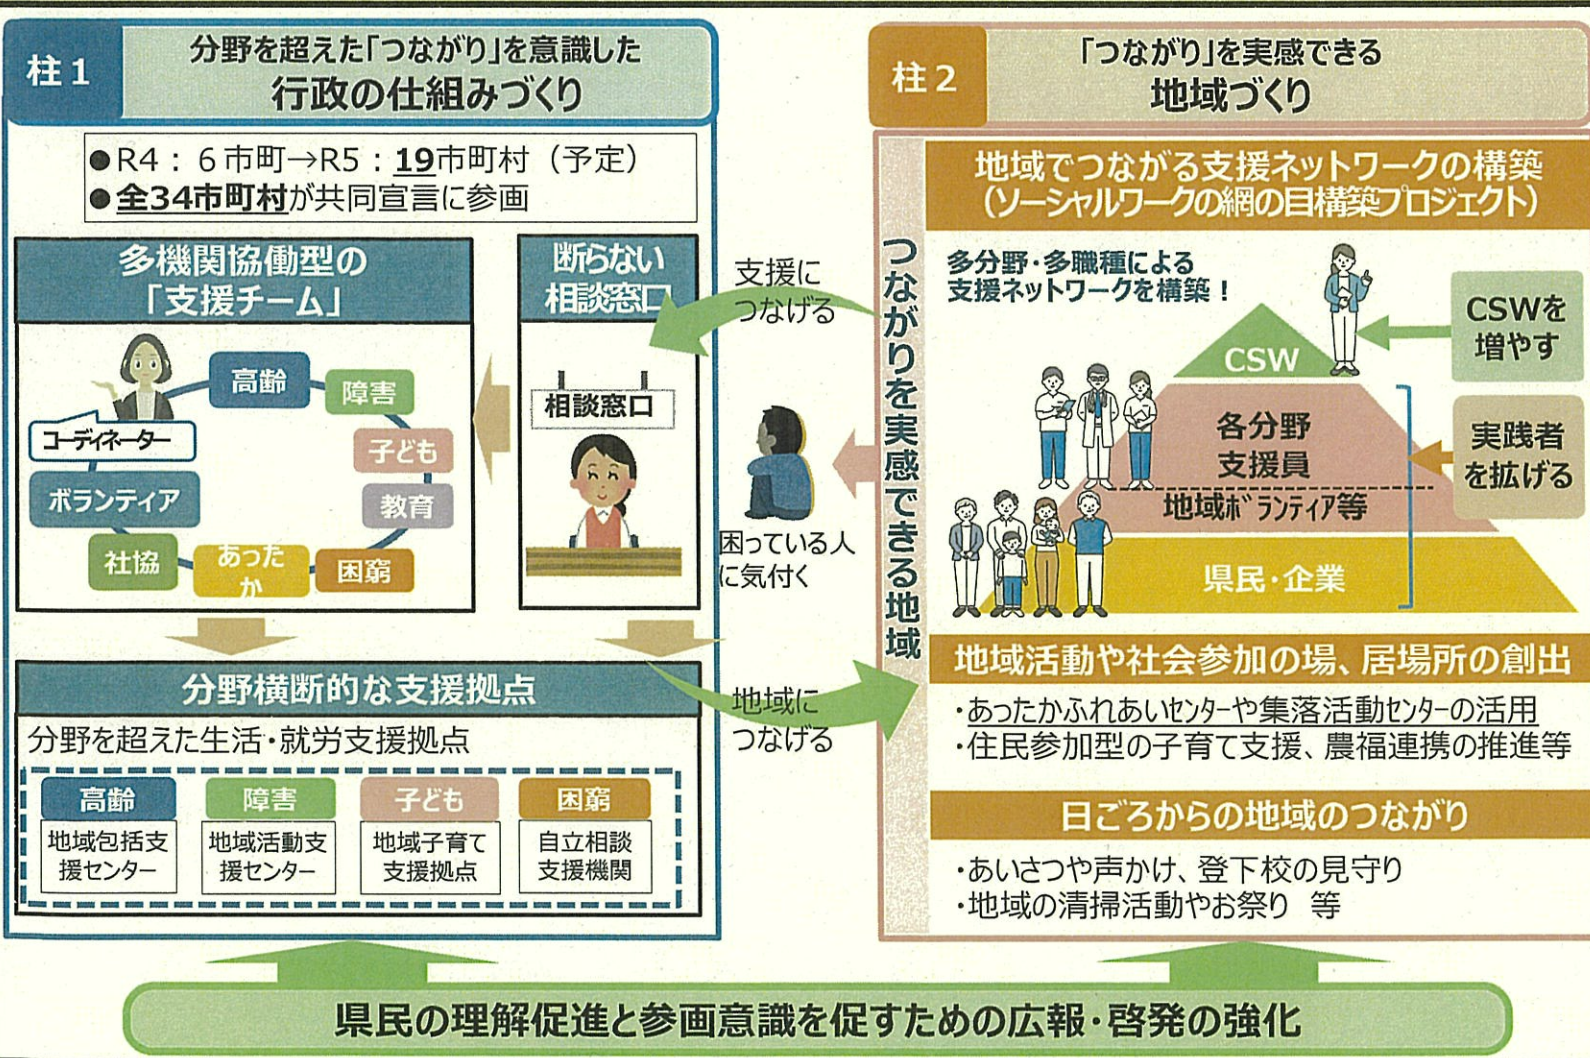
柱１
分野を超えた「つながり」を意識した
行政の仕組みづくり

●R4：６市町→R5：19市町村（予定）
●全34市町村が共同宣言に参画

多機関協働型の
「支援チーム」

コーディネーター
高齢
障害
子ども
教育
困窮
あったか
社協
ボランティア

断らない
相談窓口

相談窓口

分野横断的な支援拠点
分野を超えた生活・就労支援拠点

| 高齢 | 障害 | 子ども | 困窮 |
|---|---|---|---|
| 地域包括支援センター | 地域活動支援センター | 地域子育て支援拠点 | 自立相談支援機関 |

支援につなげる

困っている人に気付く

地域につなげる

柱２
「つながり」を実感できる
地域づくり

つながりを実感できる地域

地域でつながる支援ネットワークの構築
（ソーシャルワークの網の目構築プロジェクト）

多分野・多職種による
支援ネットワークを構築！

CSW
各分野
支援員
地域ボランティア等
県民・企業

CSWを
増やす

実践者
を拡げる

地域活動や社会参加の場、居場所の創出
・あったかふれあいセンターや集落活動センターの活用
・住民参加型の子育て支援、農福連携の推進等

日ごろからの地域のつながり
・あいさつや声かけ、登下校の見守り
・地域の清掃活動やお祭り　等

県民の理解促進と参画意識を促すための広報・啓発の強化